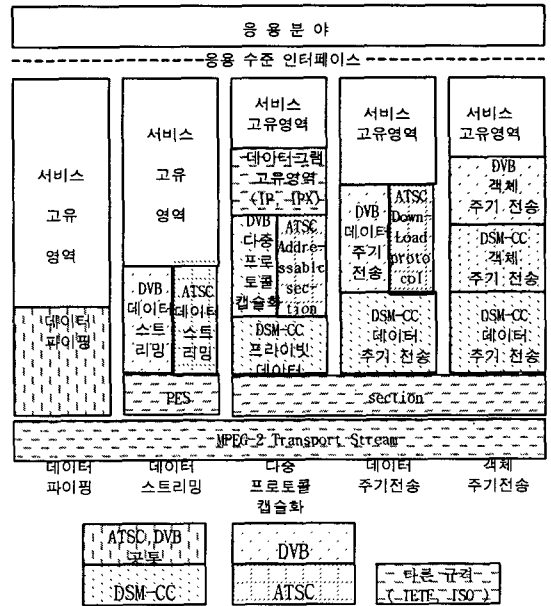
응 용 분 야

응용 수준 인터페이스

서비스 고유 영역

데이터 파이핑

서비스 고유 영역

DVB 데이터 스트리밍

ATSC 데이터 스트리밍

PES

서비스 고유영역

데이터그램 고유영역 (IP, IPX)

DVB 다중 프로토콜 캡슐화

ATSC Addressable section

DSM-CC 프라이빗 데이터

서비스 고유영역

DVB 데이터 주기 전송

ATSC Down Load protocol

DSM-CC 데이터 주기 전송

서비스 고유영역

DVB 객체 주기 전송

DSM-CC 객체 주기 전송

DSM-CC 데이터 주기 전송

section

MPEG-2 Transport Stream

데이터 파이핑

데이터 스트리밍

다중 프로토콜 캡슐화

데이터 주기전송

객체 주기전송

ATSC, DVB 공통

DSM-CC

DVB

ATSC

다른 규격 (IETF, ISO)